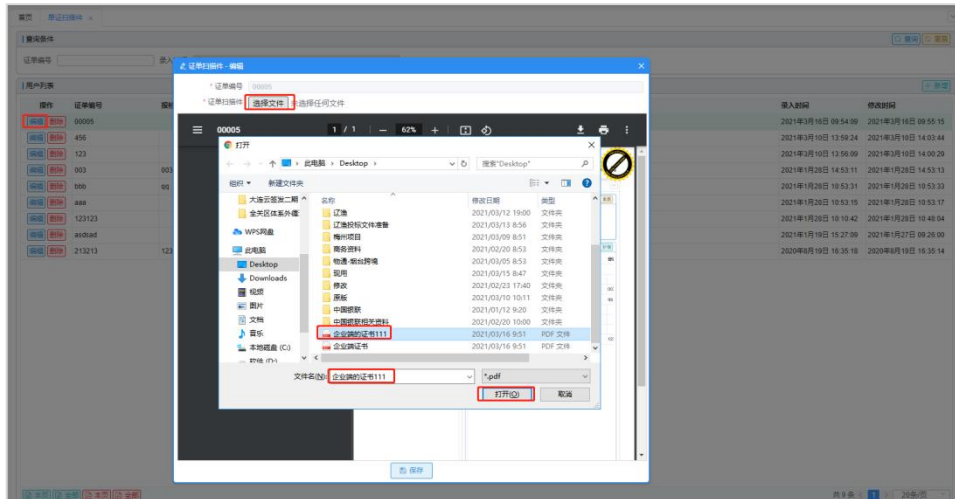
首页 | 单证扫描件 ×

| 查询条件

证单编号

查询 | 重置

| 用户列表

新增

| 操作 | 证单编号 | 录入时间 | 修改时间 |
|---|---|---|---|
| 编辑 删除 | 00005 | 2021年3月16日 09:54:09 | 2021年3月16日 09:55:15 |
| 编辑 删除 | 456 | 2021年3月10日 13:59:24 | 2021年3月10日 14:03:44 |
| 编辑 删除 | 123 | 2021年3月10日 13:56:09 | 2021年3月10日 14:00:29 |
| 编辑 删除 | 003 | 2021年1月28日 14:53:11 | 2021年1月28日 14:53:13 |
| 编辑 删除 | bbb | 2021年1月28日 10:53:31 | 2021年1月28日 10:53:33 |
| 编辑 删除 | aaa | 2021年1月28日 10:53:15 | 2021年1月28日 10:53:17 |
| 编辑 删除 | 123123 | 2021年1月28日 10:10:42 | 2021年1月28日 10:48:04 |
| 编辑 删除 | asdcad | 2021年1月19日 15:27:09 | 2021年1月27日 09:26:00 |
| 编辑 删除 | 213213 | 2020年8月19日 16:35:18 | 2020年8月19日 16:35:14 |

证单扫描件 - 编辑

* 证单编号 00005

* 证单扫描件 选择文件 未选择任何文件

00005 1 / 1 — 62% +

打开

← → ↑ 此电脑 › Desktop › 搜索"Desktop"

组织 ▾ 新建文件夹

大连云签第二期
全关区体系外库
WPS网盘
此电脑
Desktop
Downloads
视频
图片
文档
音乐
本地磁盘 (C:)
软件 (D:)

| 名称 | 修改日期 | 类型 |
|---|---|---|
| 辽渔 | 2021/03/12 19:00 | 文件夹 |
| 辽渔投标文件准备 | 2021/03/13 8:56 | 文件夹 |
| 梅州项目 | 2021/03/09 8:51 | 文件夹 |
| 商务资料 | 2021/02/20 8:53 | 文件夹 |
| 物通-烟台跨境 | 2021/03/05 8:53 | 文件夹 |
| 现用 | 2021/03/15 8:47 | 文件夹 |
| 修改 | 2021/02/23 17:40 | 文件夹 |
| 原版 | 2021/03/10 10:11 | 文件夹 |
| 中国银联 | 2021/01/12 9:20 | 文件夹 |
| 中国银联相关资料 | 2021/02/20 10:00 | 文件夹 |
| 企业端的证书111 | 2021/03/16 9:51 | PDF 文件 |
| 企业端证书 | 2021/03/16 9:51 | PDF 文件 |

文件名(N): 企业端的证书111 *.pdf

打开(O) 取消

保存

共 9 条 1 20条/页